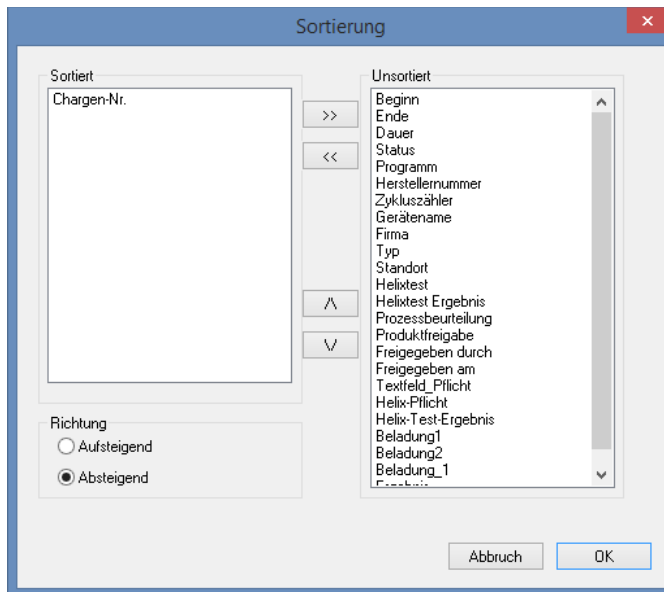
Sortierung

Sortiert
Chargen-Nr.

>>
<<
/\
\/

Unsortiert
Beginn
Ende
Dauer
Status
Programm
Herstellernummer
Zykluszähler
Gerätename
Firma
Typ
Standort
Helixtest
Helixtest Ergebnis
Prozessbeurteilung
Produktfreigabe
Freigegeben durch
Freigegeben am
Textfeld_Pflicht
Helix-Pflicht
Helix-Test-Ergebnis
Beladung1
Beladung2
Beladung_1
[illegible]

Richtung
Aufsteigend
Absteigend

Abbruch
OK